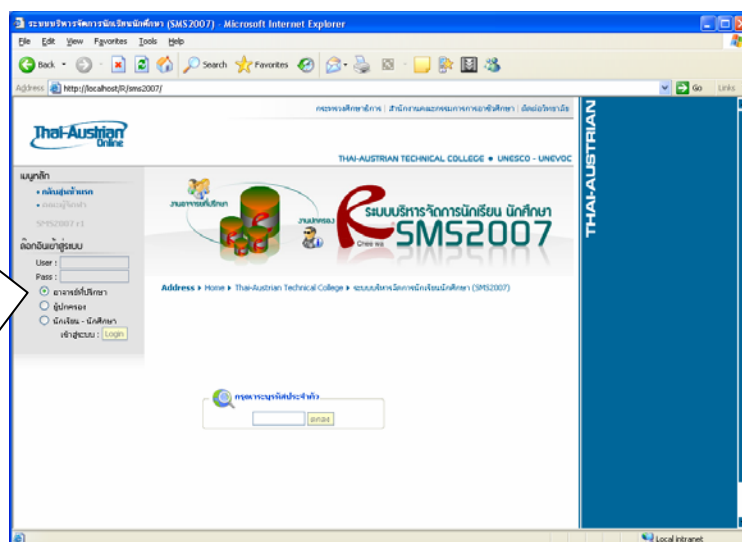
ระบบบริหารจัดการนักเรียนนักศึกษา (SMS2007) - Microsoft Internet Explorer

File Edit View Favorites Tools Help

Back Search Favorites

Address http://localhost/R/sms2007/ Go Links

กระทรวงศึกษาธิการ | สำนักงานคณะกรรมการการอาชีวศึกษา | ติดต่อวิทยาลัย

Thai-Austrian Online

THAI-AUSTRIAN TECHNICAL COLLEGE • UNESCO - UNEVOC

เมนูหลัก
• กลับสู่หน้าหลัก
• คู่มือผู้ใช้งาน
SMS2007 v1

ล็อกอินเข้าสู่ระบบ
User :
Pass :
อาจารย์ที่ปรึกษา
ผู้ปกครอง
นักเรียน - นักศึกษา
เข้าสู่ระบบ : Login

งานอาจารย์ที่ปรึกษา
งานปกครอง
ระบบบริหารจัดการนักเรียน นักศึกษา
SMS2007

Address ▸ Home ▸ Thai-Austrian Technical College ▸ ระบบบริหารจัดการนักเรียนนักศึกษา (SMS2007)

กรุณาระบุรหัสประจำตัว
ตกลง

THAI-AUSTRIAN

Local intranet